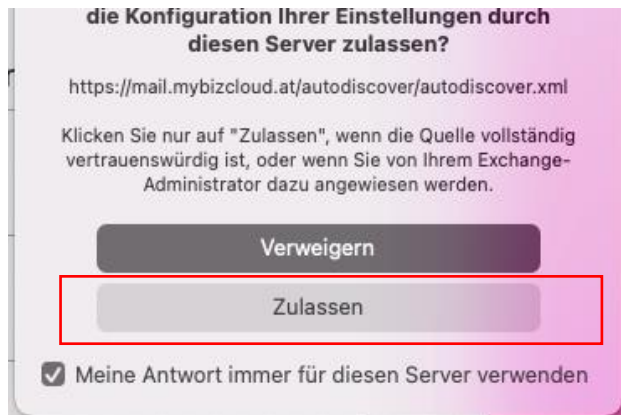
die Konfiguration Ihrer Einstellungen durch diesen Server zulassen?

https://mail.mybizcloud.at/autodiscover/autodiscover.xml

Klicken Sie nur auf "Zulassen", wenn die Quelle vollständig vertrauenswürdig ist, oder wenn Sie von Ihrem Exchange-Administrator dazu angewiesen werden.

Verweigern

Zulassen

Meine Antwort immer für diesen Server verwenden